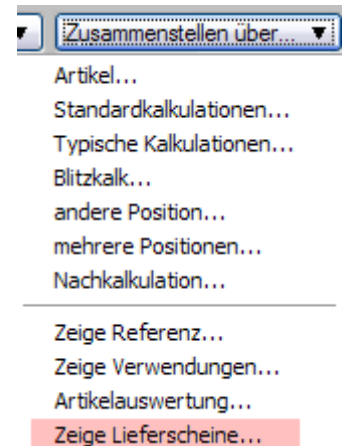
Zusammenstellen über...

Artikel...
Standardkalkulationen...
Typische Kalkulationen...
Blitzkalk...
andere Position...
mehrere Positionen...
Nachkalkulation...

Zeige Referenz...
Zeige Verwendungen...
Artikelauswertung...
Zeige Lieferscheine...